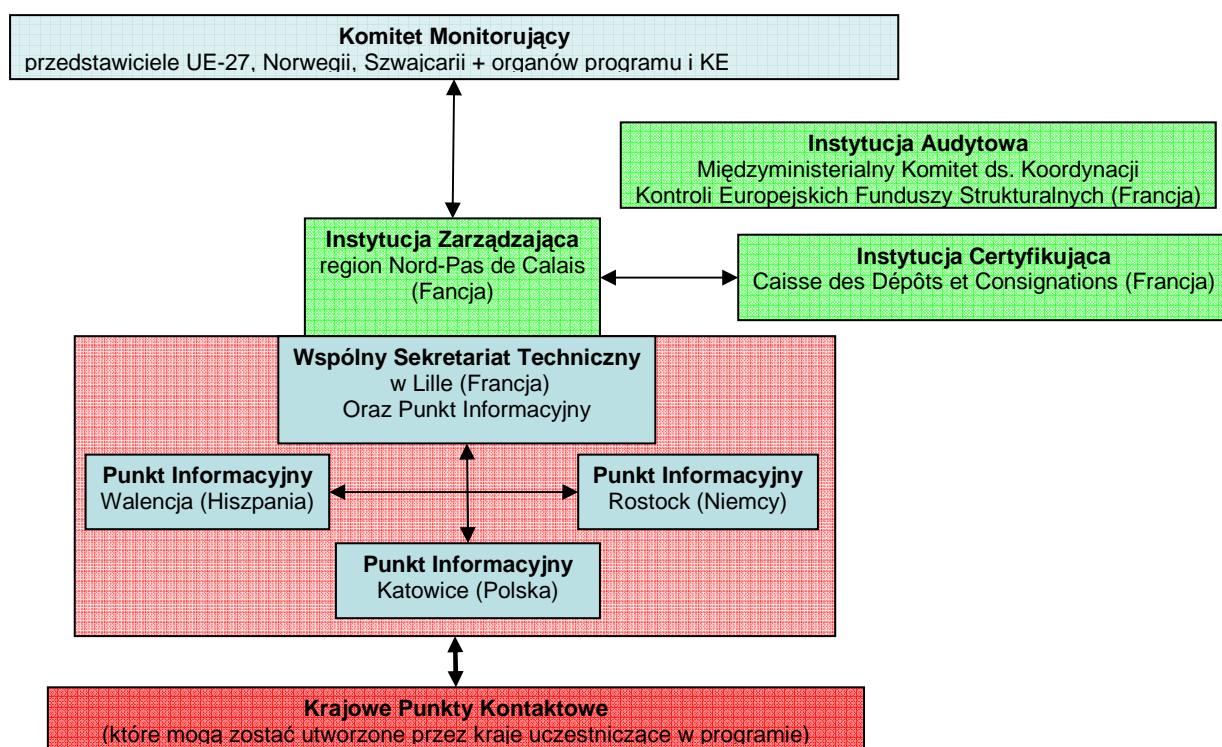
Komitet Monitorujący
przedstawiciele UE-27, Norwegii, Szwajcarii + organów programu i KE

Instytucja Audytowa
Międzyministerialny Komitet ds. Koordynacji Kontroli Europejskich Funduszy Strukturalnych (Francja)

Instytucja Zarządzająca
region Nord-Pas de Calais (Fancja)

Instytucja Certyfikująca
Caisse des Dépôts et Consignations (Francja)

Wspólny Sekretariat Techniczny
w Lille (Francja)
Oraz Punkt Informacyjny

Punkt Informacyjny
Walencja (Hiszpania)

Punkt Informacyjny
Rostock (Niemcy)

Punkt Informacyjny
Katowice (Polska)

Krajowe Punkty Kontaktowe
(które mogą zostać utworzone przez kraje uczestniczące w programie)